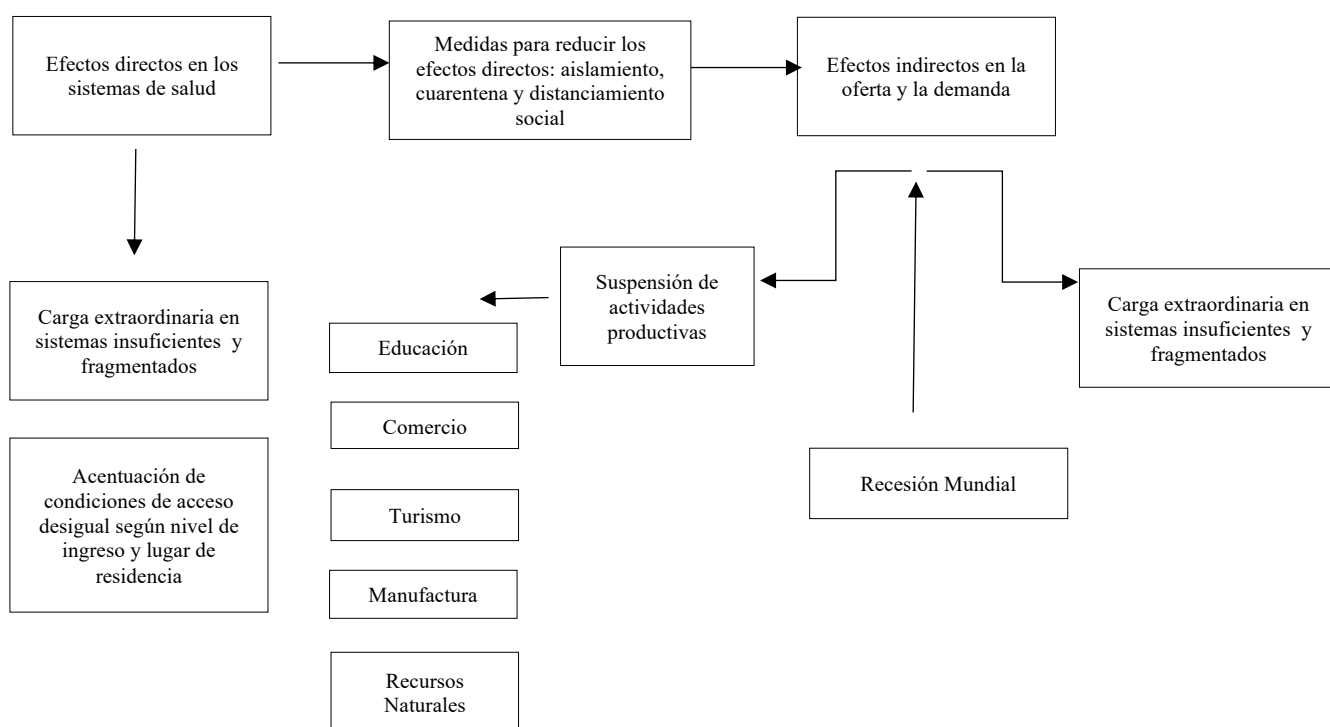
Efectos directos en los sistemas de salud

Medidas para reducir los efectos directos: aislamiento, cuarentena y distanciamiento social

Efectos indirectos en la oferta y la demanda

Carga extraordinaria en sistemas insuficientes y fragmentados

Acentuación de condiciones de acceso desigual según nivel de ingreso y lugar de residencia

Suspensión de actividades productivas

Educación

Comercio

Turismo

Manufactura

Recursos Naturales

Carga extraordinaria en sistemas insuficientes y fragmentados

Recesión Mundial